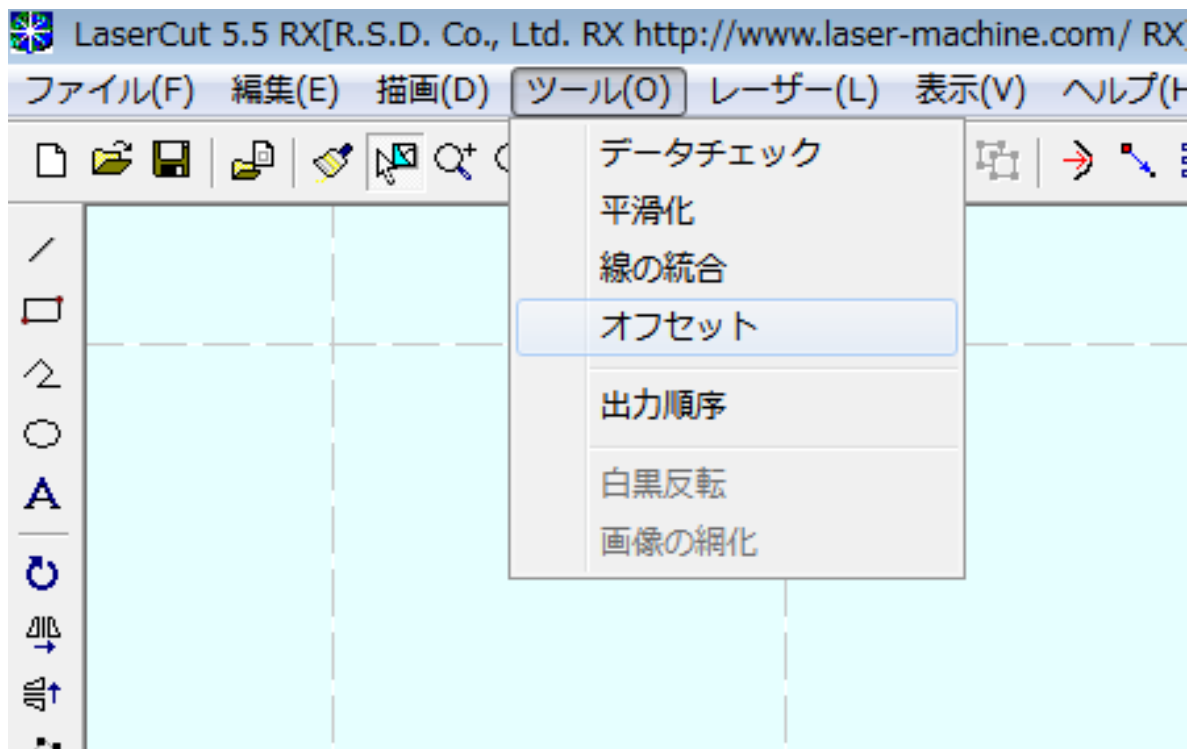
LaserCut 5.5 RX[R.S.D. Co., Ltd. RX http://www.laser-machine.com/ RX

ファイル(F) 編集(E) 描画(D) ツール(O) レーザー(L) 表示(V) ヘルプ(H

データチェック
平滑化
線の統合
オフセット
出力順序
白黒反転
画像の網化

A